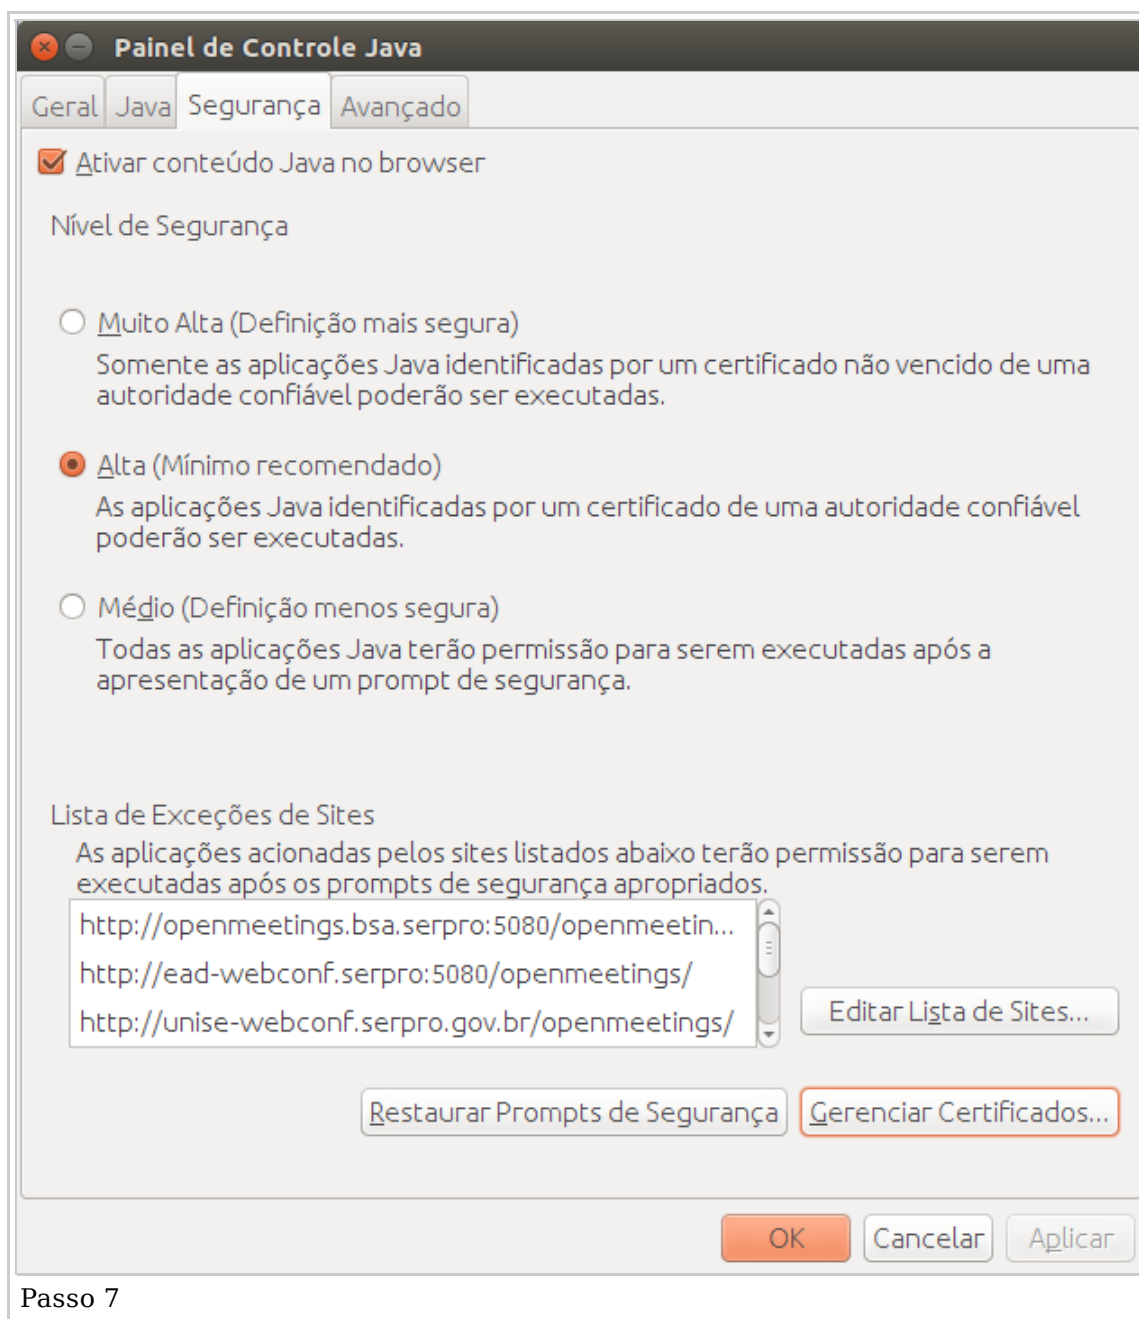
Painel de Controle Java

Geral | Java | Segurança | Avançado

Ativar conteúdo Java no browser

Nível de Segurança

Muito Alta (Definição mais segura)
Somente as aplicações Java identificadas por um certificado não vencido de uma autoridade confiável poderão ser executadas.

Alta (Mínimo recomendado)
As aplicações Java identificadas por um certificado de uma autoridade confiável poderão ser executadas.

Médio (Definição menos segura)
Todas as aplicações Java terão permissão para serem executadas após a apresentação de um prompt de segurança.

Lista de Exceções de Sites
As aplicações acionadas pelos sites listados abaixo terão permissão para serem executadas após os prompts de segurança apropriados.

http://openmeetings.bsa.serpro:5080/openmeetin...
http://ead-webconf.serpro:5080/openmeetings/
http://unise-webconf.serpro.gov.br/openmeetings/

Editar Lista de Sites...

Restaurar Prompts de Segurança | Gerenciar Certificados...

OK | Cancelar | Aplicar

Passo 7